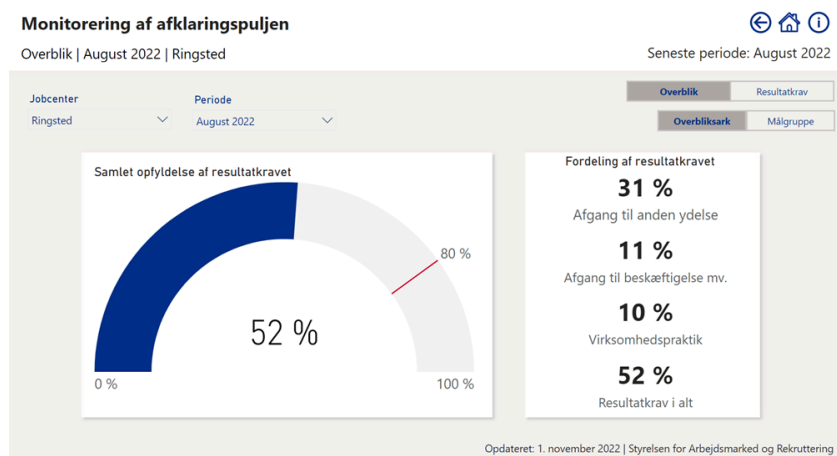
Monitorering af afklaringspuljen

Overblik | August 2022 | Ringsted

Seneste periode: August 2022

Overblik
Resultatkrav
Overbliksark
Målgruppe

Jobcenter
Ringsted

Periode
August 2022

Samlet opfyldelse af resultatkravet

80 %

52 %

0 %

100 %

Fordeling af resultatkravet

31 %
Afgang til anden ydelse

11 %
Afgang til beskæftigelse mv.

10 %
Virksomhedspraktik

52 %
Resultatkrav i alt

Opdateret: 1. november 2022 | Styrelsen for Arbejdsmarked og Rekruttering